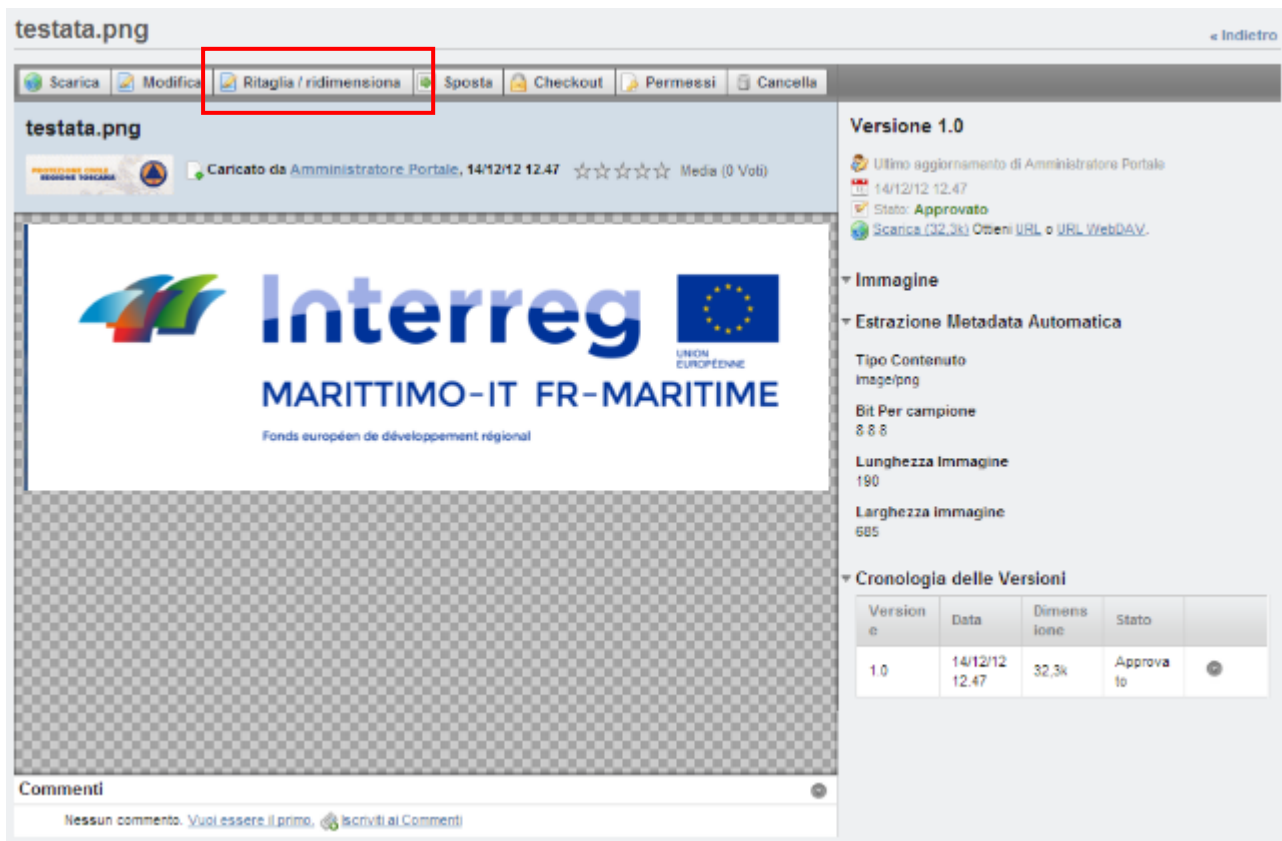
testata.png

« Indietro

Scarica | Modifica | Ritaglia / ridimensiona | Sposta | Checkout | Permessi | Cancella

testata.png

PROTEZIONE CIVILE REGIONE TOSCANA

Caricato da Amministratore Portale, 14/12/12 12.47 ☆☆☆☆☆ Media (0 Voti)

Interreg

UNION EUROPÉENNE

MARITTIMO-IT FR-MARITIME

Fonds européen de développement régional

Versione 1.0

Ultimo aggiornamento di Amministratore Portale

14/12/12 12.47

Stato: Approvato

Scarica (32,3k) Ottieni URL o URL WebDAV.

Immagine

Estrazione Metadata Automatica

Tipo Contenuto
image/png

Bit Per campione
8 8 8

Lunghezza Immagine
190

Larghezza immagine
685

Cronologia delle Versioni

| Versione | Data | Dimensione | Stato | |
|---|---|---|---|---|
| 1.0 | 14/12/12 12.47 | 32,3k | Approvato | |

Commenti

Nessun commento. Vuoi essere il primo. Iscriviti ai Commenti